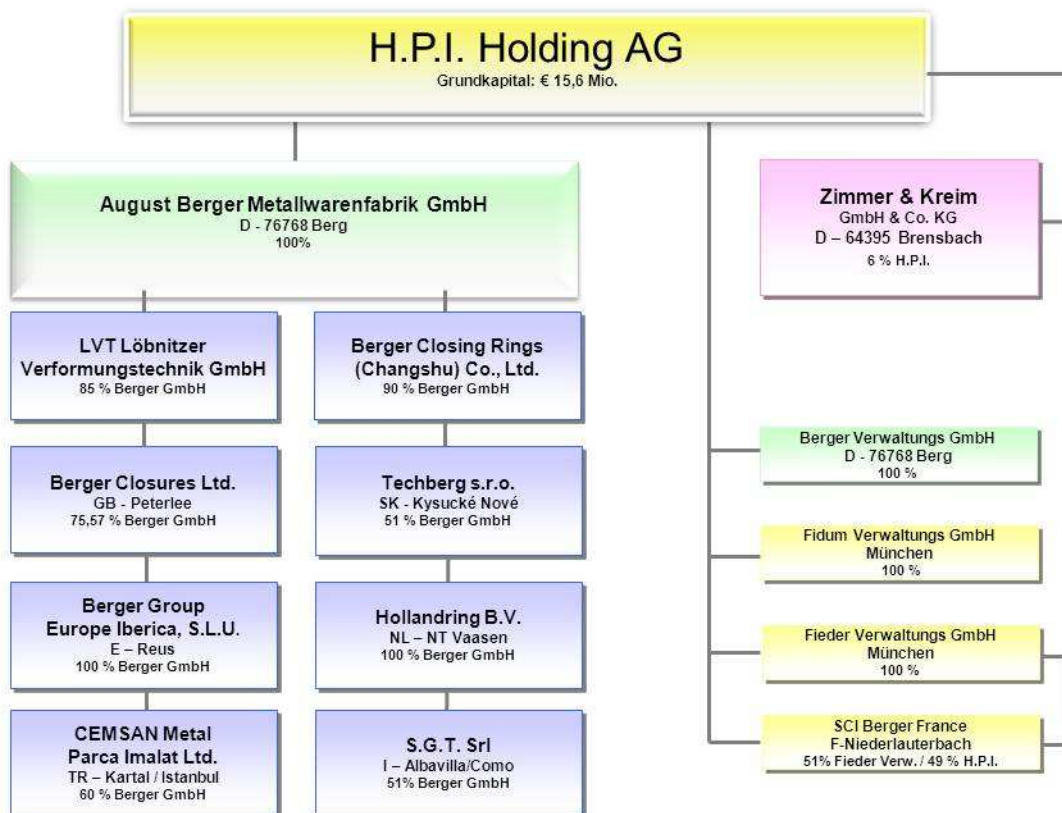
H.P.I. Holding AG
Grundkapital: € 15,6 Mio.

August Berger Metallwarenfabrik GmbH
D - 76768 Berg
100%

LVT Löbnitzer Verformungstechnik GmbH
85 % Berger GmbH

Berger Closures Ltd.
GB - Peterlee
75,57 % Berger GmbH

Berger Group Europe Iberica, S.L.U.
E – Reus
100 % Berger GmbH

CEMSAN Metal Parca Imalat Ltd.
TR – Kartal / Istanbul
60 % Berger GmbH

Berger Closing Rings (Changshu) Co., Ltd.
90 % Berger GmbH

Techberg s.r.o.
SK - Kysucké Nové
51 % Berger GmbH

Hollandring B.V.
NL – NT Vaasen
100 % Berger GmbH

S.G.T. Srl
I – Albavilla/Como
51% Berger GmbH

Zimmer & Kreim
GmbH & Co. KG
D – 64395 Brensbach
6 % H.P.I.

Berger Verwaltungs GmbH
D - 76768 Berg
100 %

Fidum Verwaltungs GmbH
München
100 %

Fieder Verwaltungs GmbH
München
100 %

SCI Berger France
F-Niederlauterbach
51% Fieder Verw. / 49 % H.P.I.